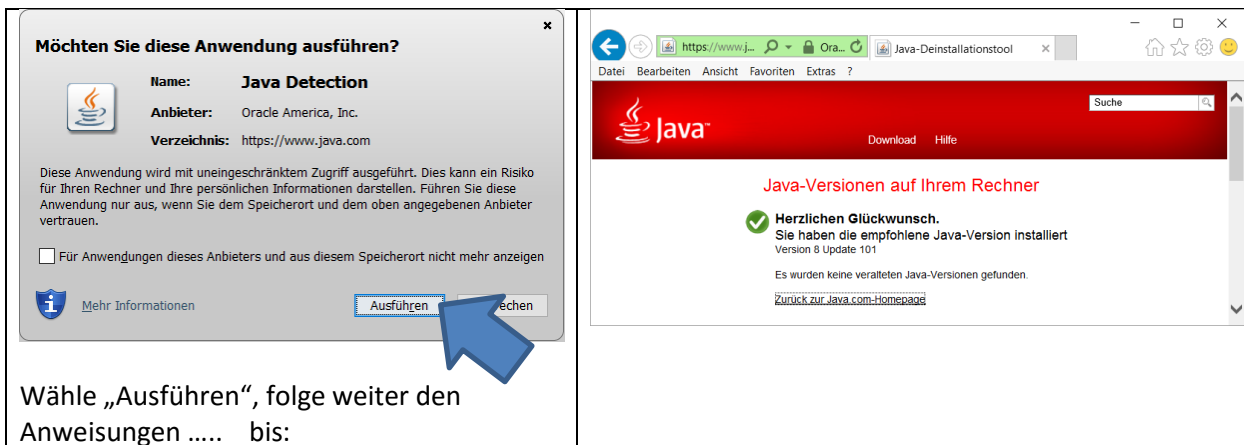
×

Möchten Sie diese Anwendung ausführen?

Name: Java Detection

Anbieter: Oracle America, Inc.

Verzeichnis: https://www.java.com

Diese Anwendung wird mit uneingeschränktem Zugriff ausgeführt. Dies kann ein Risiko für Ihren Rechner und Ihre persönlichen Informationen darstellen. Führen Sie diese Anwendung nur aus, wenn Sie dem Speicherort und dem oben angegebenen Anbieter vertrauen.

Für Anwendungen dieses Anbieters und aus diesem Speicherort nicht mehr anzeigen

Mehr Informationen

Ausführen

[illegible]echen

Wähle „Ausführen", folge weiter den Anweisungen ….. bis:

https://www.j... Ora... Java-Deinstallationstool ×

Datei Bearbeiten Ansicht Favoriten Extras ?

Java™

Suche

Download Hilfe

Java-Versionen auf Ihrem Rechner

Herzlichen Glückwunsch.
Sie haben die empfohlene Java-Version installiert
Version 8 Update 101

Es wurden keine veralteten Java-Versionen gefunden.

Zurück zur Java.com-Homepage